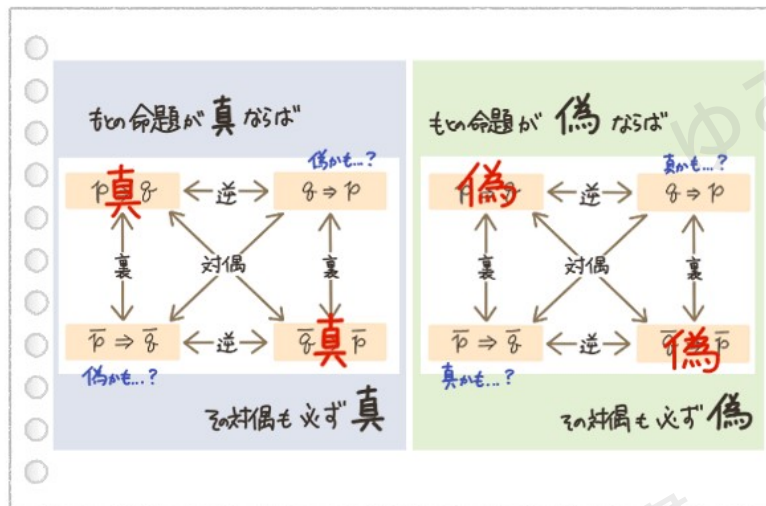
もとの命題が 真 ならば

偽かも…?

$p$ 真 $q$ ← 逆 → $q \Rightarrow p$

裏　対偶　裏

$\overline{p} \Rightarrow \overline{q}$ ← 逆 → $\overline{q}$ 真 $\overline{p}$

偽かも…?

その対偶も 必ず 真

もとの命題が 偽 ならば

真かも…?

$p$ 偽 $q$ ← 逆 → $q \Rightarrow p$

裏　対偶　裏

$\overline{p} \Rightarrow \overline{q}$ ← 逆 → $\overline{q}$ 偽 $\overline{p}$

真かも…?

その対偶も 必ず 偽